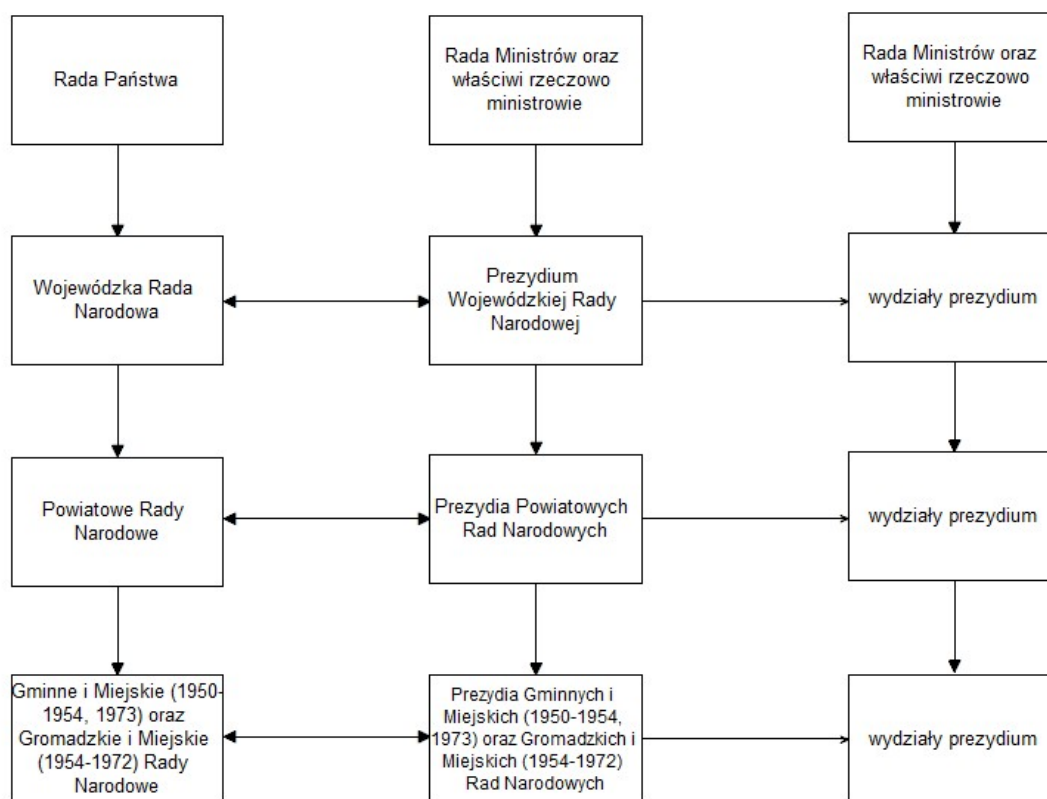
Rada Państwa

Rada Ministrów oraz właściwi rzeczowo ministrowie

Rada Ministrów oraz właściwi rzeczowo ministrowie

Wojewódzka Rada Narodowa

Prezydium Wojewódzkiej Rady Narodowej

wydziały prezydium

Powiatowe Rady Narodowe

Prezydia Powiatowych Rad Narodowych

wydziały prezydium

Gminne i Miejskie (1950-1954, 1973) oraz Gromadzkie i Miejskie (1954-1972) Rady Narodowe

Prezydia Gminnych i Miejskich (1950-1954, 1973) oraz Gromadzkich i Miejskich (1954-1972) Rad Narodowych

wydziały prezydium